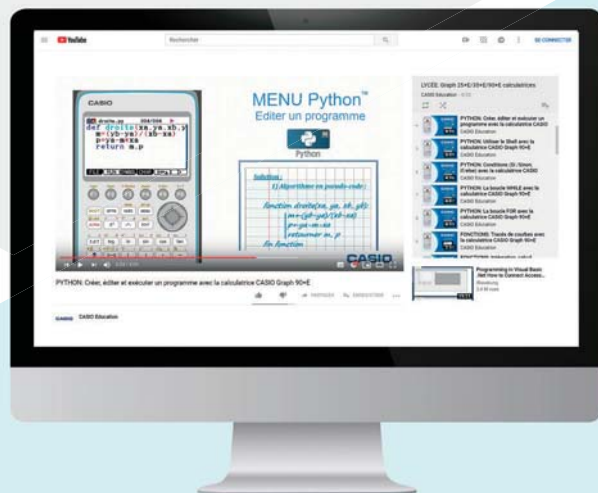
YouTube

Rechercher

SE CONNECTER

CASIO

droite.py 004/004

def droite(xa,ya,xb,y
m=(yb-ya)/(xb-xa)
p=ya-m*xa
return m,p

MENU Python™
Editer un programme

Python

Solution :
1) Algorithme en pseudo-code :
fonction droite(xa, ya, xb, yb):
m=(yb-ya)/(xb-xa)
p=ya-m.xa
retourner m, p
fin fonction

CASIO

PYTHON: Créer, éditer et exécuter un programme avec la calculatrice CASIO Graph 90+E

PARTAGER ENREGISTRER

CASIO CASIO Education

LYCÉE: Graph 25+E/35+E/90+E calculatrices
CASIO Education

PYTHON: Créer, éditer et exécuter un programme avec la calculatrice CASIO
CASIO Education

PYTHON: Utiliser le Shell avec la calculatrice CASIO Graph 90+E
CASIO Education

PYTHON: Conditions (Si /Sinon /Cellse) avec la calculatrice CASIO
CASIO Education

PYTHON: La boucle WHILE avec la calculatrice CASIO Graph 90+E
CASIO Education

PYTHON: La boucle FOR avec la calculatrice CASIO Graph 90+E
CASIO Education

FONCTIONS: Tracés de courbes avec la calculatrice CASIO Graph 90+E
CASIO Education

Programming in Visual Basic .Net How to Connect Access...